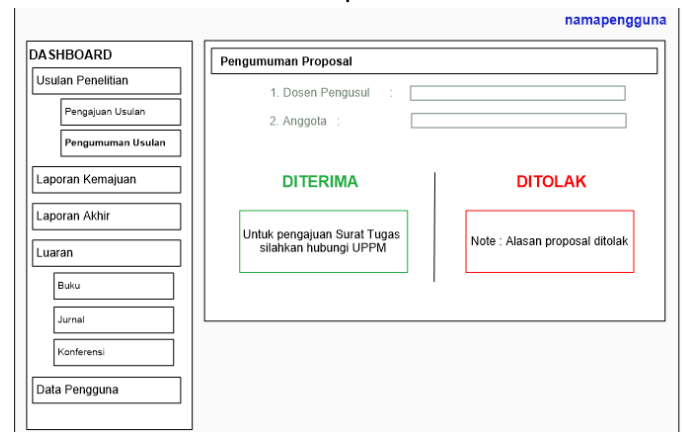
namapengguna

DASHBOARD

Usulan Penelitian

Pengajuan Usulan

Pengumuman Usulan

Laporan Kemajuan

Laporan Akhir

Luaran

Buku

Jurnal

Konferensi

Data Pengguna

Pengumuman Proposal

1. Dosen Pengusul :

2. Anggota :

DITERIMA

Untuk pengajuan Surat Tugas silahkan hubungi UPPM

DITOLAK

Note : Alasan proposal ditolak